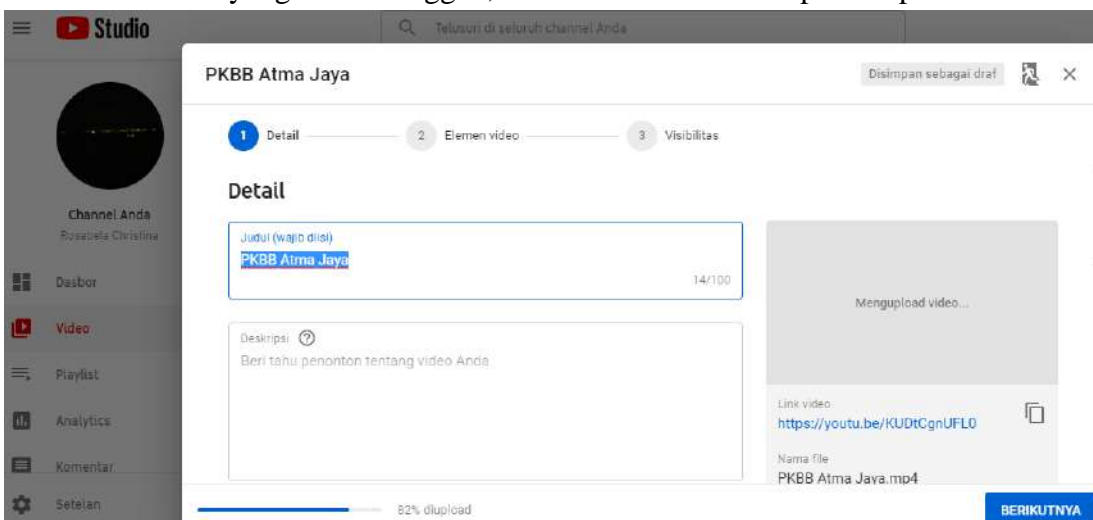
Studio

Telusuri di seluruh channel Anda

Channel Anda
Rosabela Christina

Dasbor
Video
Playlist
Analytics
Komentar
Setelan

PKBB Atma Jaya

Disimpan sebagai draf

1 Detail
2 Elemen video
3 Visibilitas

Detail

Judul (wajib diisi)
PKBB Atma Jaya
14/100

Deskripsi
Beri tahu penonton tentang video Anda

Mengupload video...

Link video
https://youtu.be/KUDtCgnUFL0

Nama file
PKBB Atma Jaya.mp4

82% diupload

BERIKUTNYA